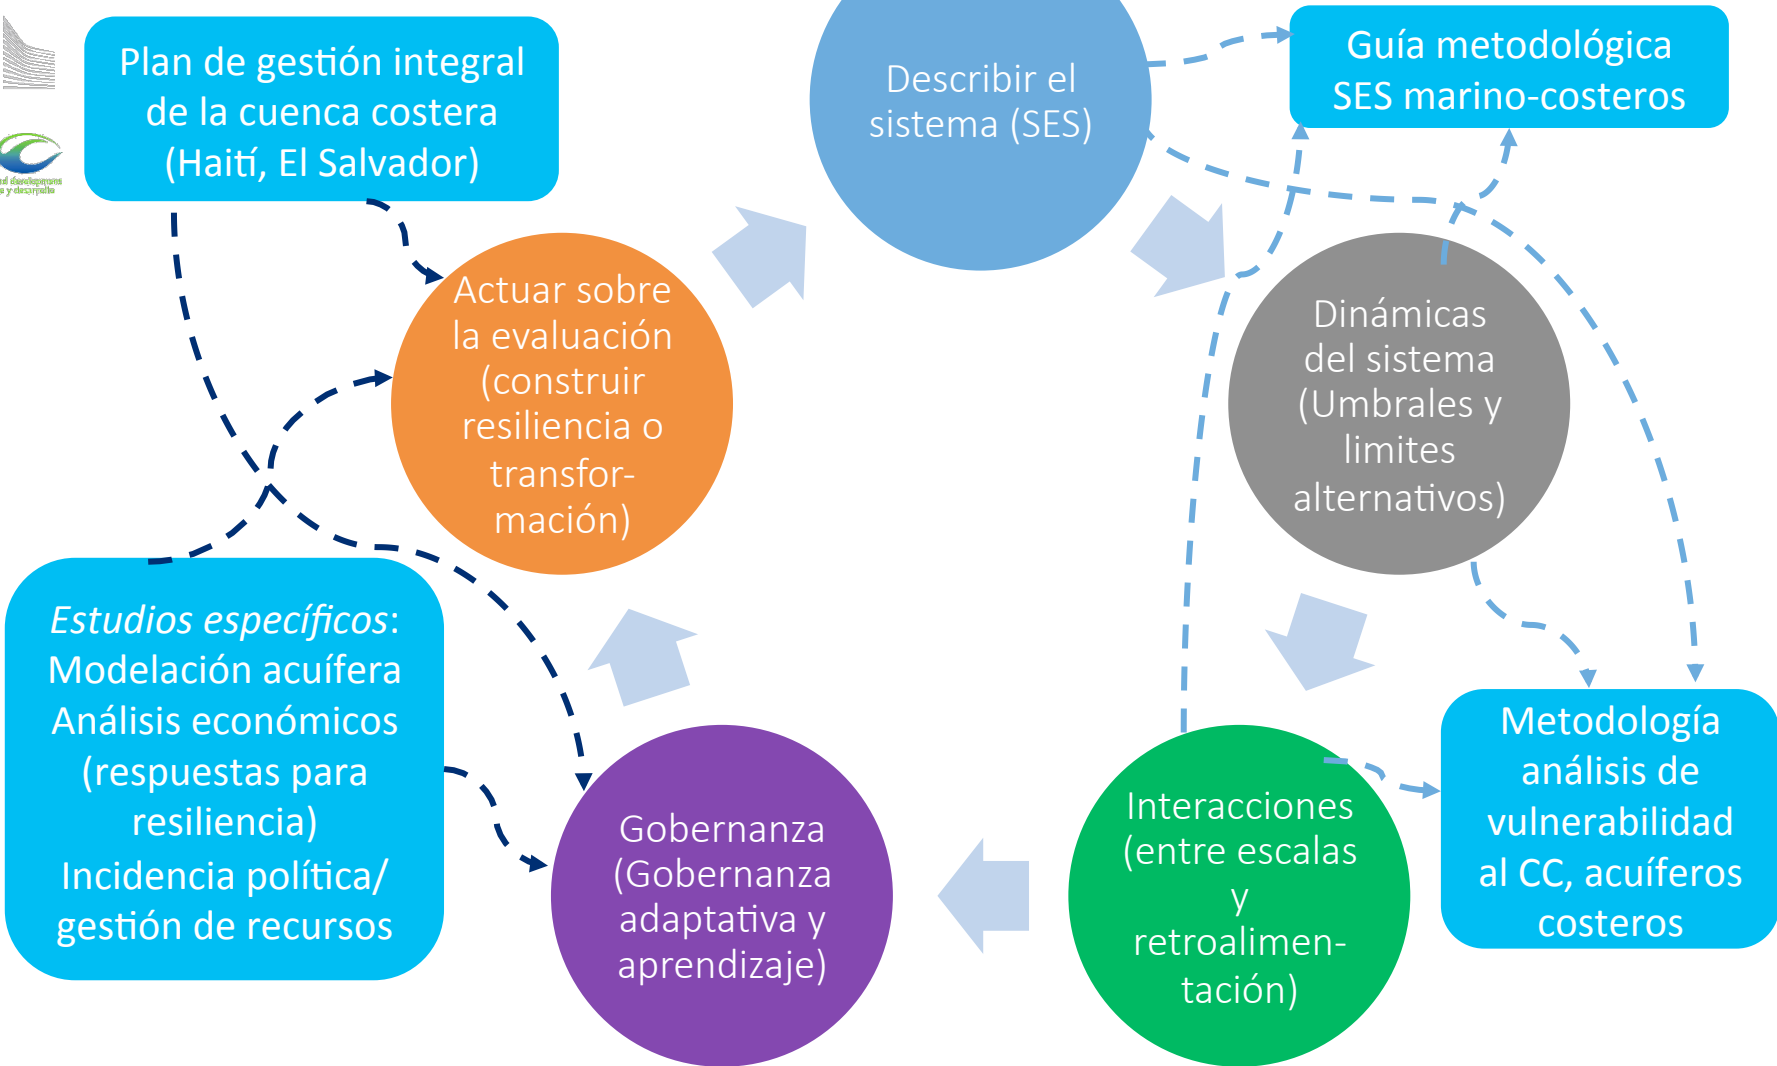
Plan de gestión integral de la cuenca costera (Haití, El Salvador)

Describir el sistema (SES)

Guía metodológica SES marino-costeros

Actuar sobre la evaluación (construir resiliencia o transformación)

Dinámicas del sistema (Umbrales y limites alternativos)

*Estudios específicos*: Modelación acuífera Análisis económicos (respuestas para resiliencia) Incidencia política/ gestión de recursos

Metodología análisis de vulnerabilidad al CC, acuíferos costeros

Gobernanza (Gobernanza adaptativa y aprendizaje)

Interacciones (entre escalas y retroalimentación)